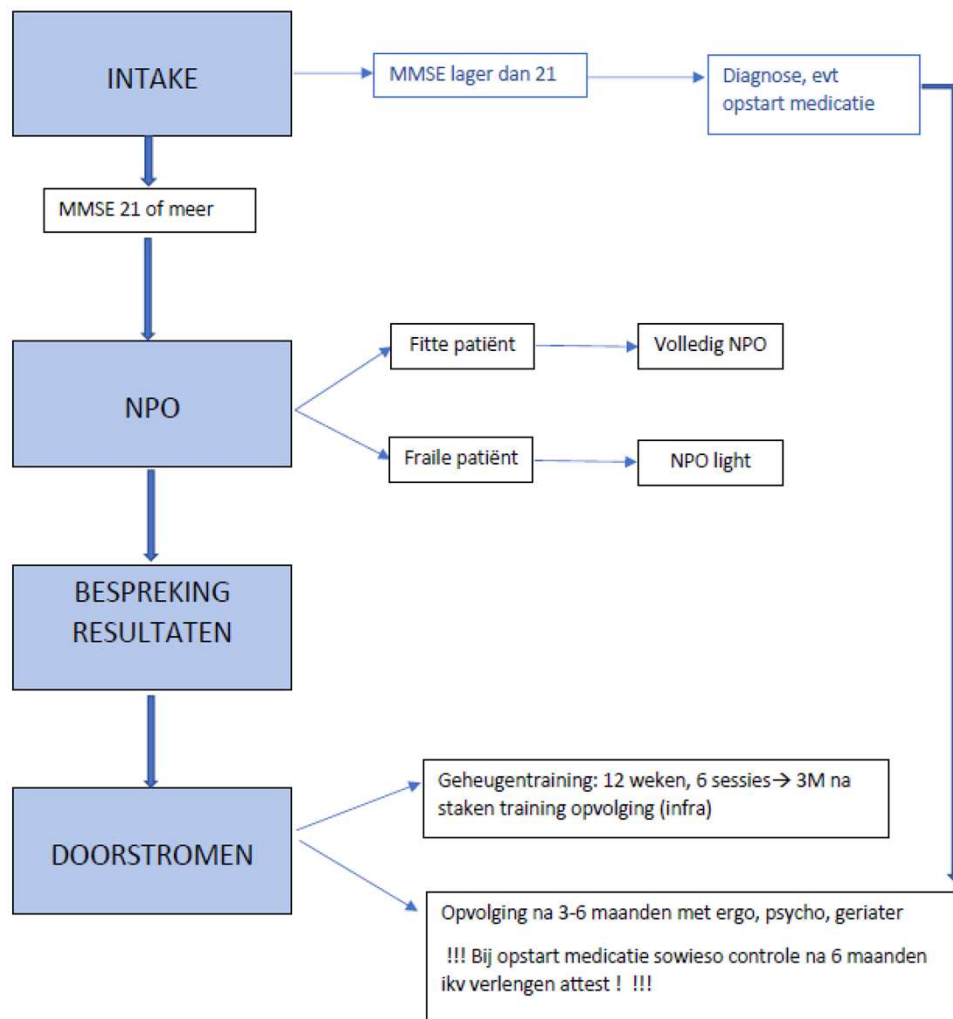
INTAKE

MMSE lager dan 21

Diagnose, evt opstart medicatie

MMSE 21 of meer

NPO

Fitte patiënt

Volledig NPO

Fraile patiënt

NPO light

BESPREKING RESULTATEN

DOORSTROMEN

Geheugentraining: 12 weken, 6 sessies→ 3M na staken training opvolging (infra)

Opvolging na 3-6 maanden met ergo, psycho, geriater

!!! Bij opstart medicatie sowieso controle na 6 maanden ikv verlengen attest ! !!!